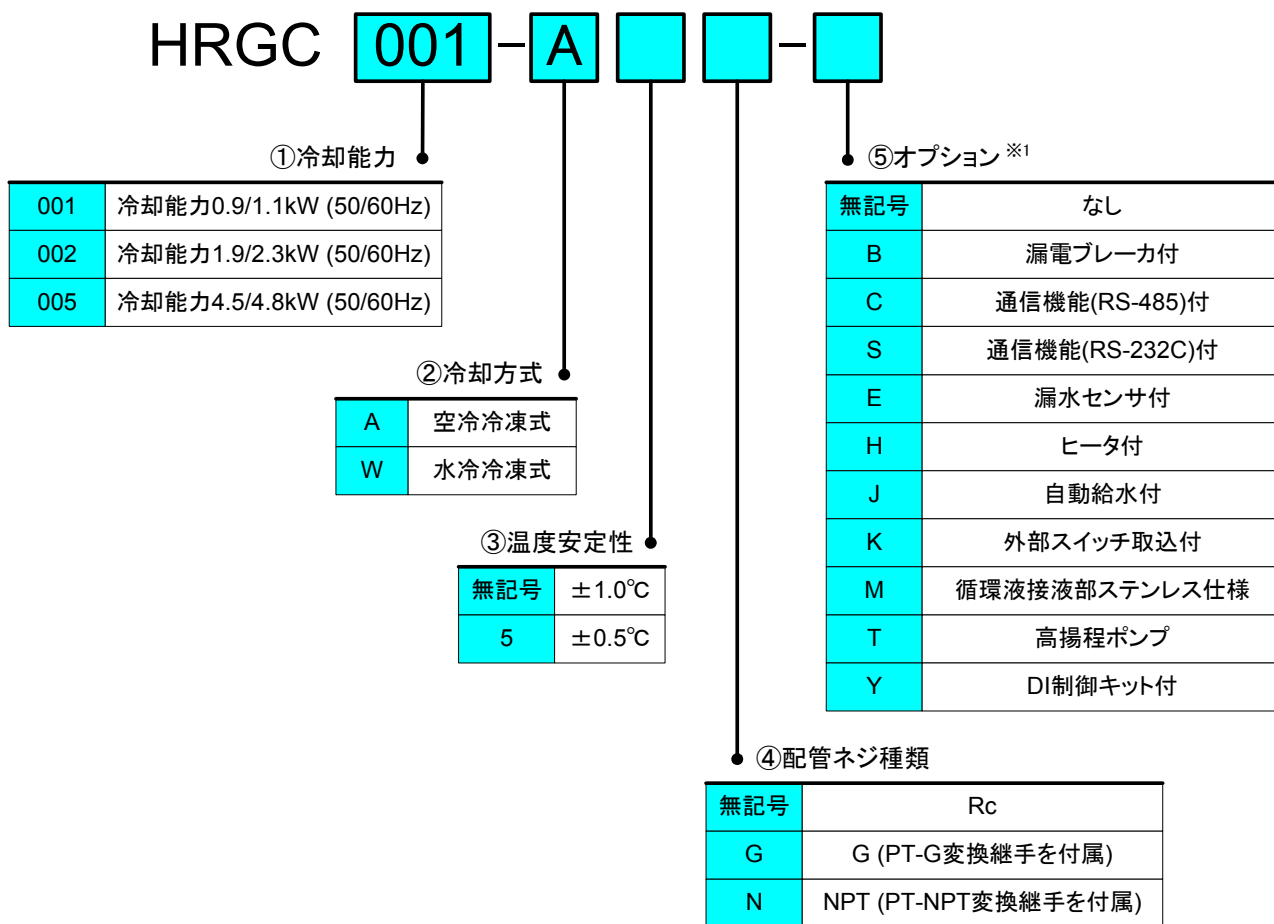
HRGC 001 - A - 

①冷却能力

| 001 | 冷却能力0.9/1.1kW (50/60Hz) |
|---|---|
| 002 | 冷却能力1.9/2.3kW (50/60Hz) |
| 005 | 冷却能力4.5/4.8kW (50/60Hz) |

②冷却方式

| A | 空冷冷凍式 |
|---|---|
| W | 水冷冷凍式 |

③温度安定性

| 無記号 | ±1.0℃ |
|---|---|
| 5 | ±0.5℃ |

⑤オプション ※1

| 無記号 | なし |
|---|---|
| B | 漏電ブレーカ付 |
| C | 通信機能(RS-485)付 |
| S | 通信機能(RS-232C)付 |
| E | 漏水センサ付 |
| H | ヒータ付 |
| J | 自動給水付 |
| K | 外部スイッチ取込付 |
| M | 循環液接液部ステンレス仕様 |
| T | 高揚程ポンプ |
| Y | DI制御キット付 |

④配管ネジ種類

| 無記号 | Rc |
|---|---|
| G | G (PT-G変換継手を付属) |
| N | NPT (PT-NPT変換継手を付属) |